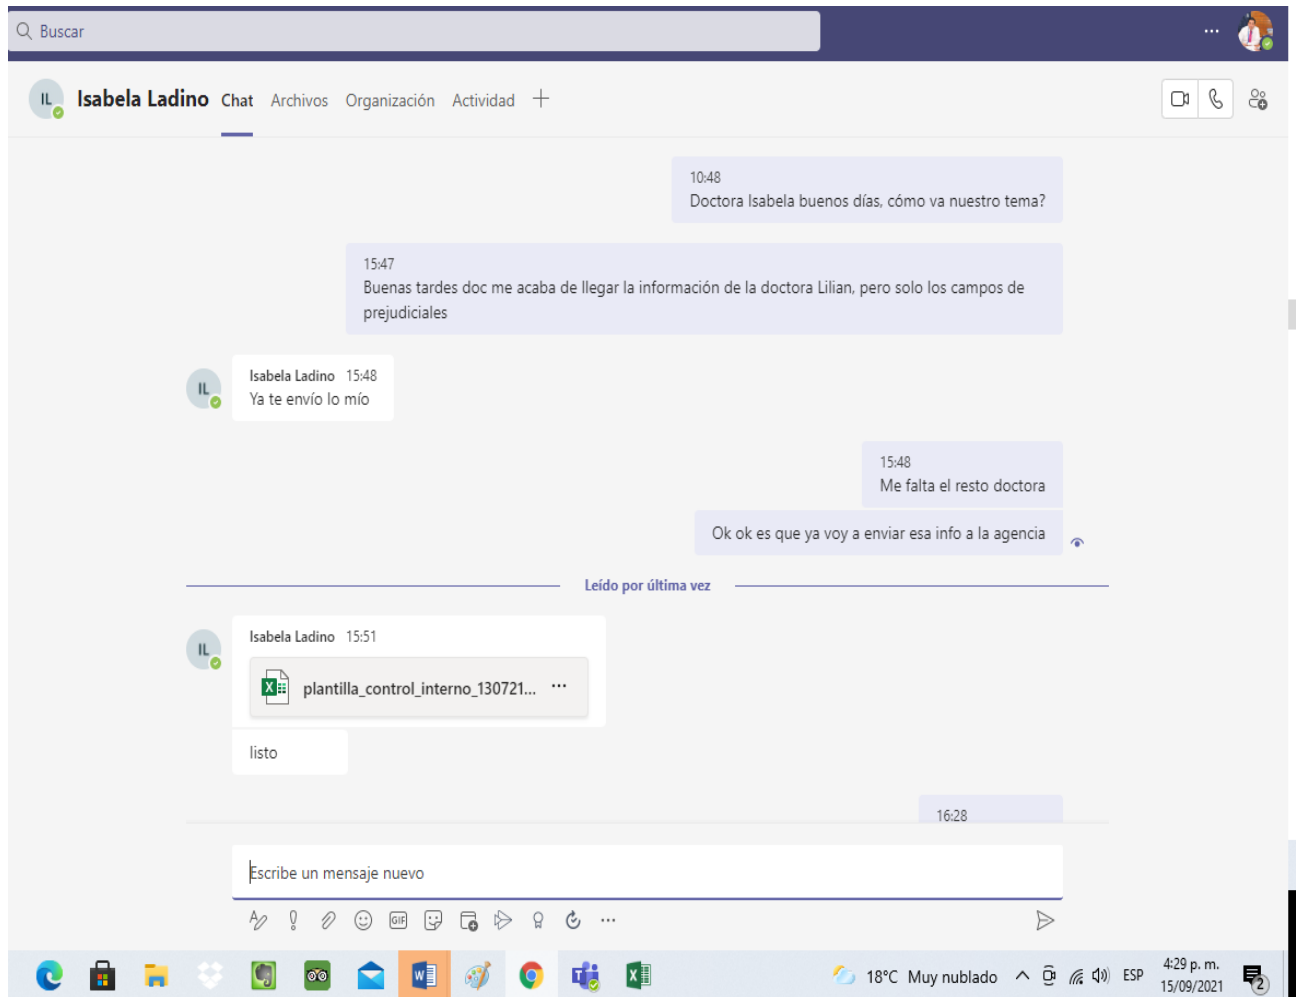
Buscar

...

IL Isabela Ladino Chat Archivos Organización Actividad +

10:48
Doctora Isabela buenos días, cómo va nuestro tema?

15:47
Buenas tardes doc me acaba de llegar la información de la doctora Lilian, pero solo los campos de prejudiciales

IL Isabela Ladino 15:48
Ya te envío lo mío

15:48
Me falta el resto doctora

Ok ok es que ya voy a enviar esa info a la agencia

Leído por última vez

IL Isabela Ladino 15:51
plantilla_control_interno_130721... ···

listo

16:28

Escribe un mensaje nuevo

GIF ···

18°C Muy nublado ESP 4:29 p. m. 15/09/2021 2